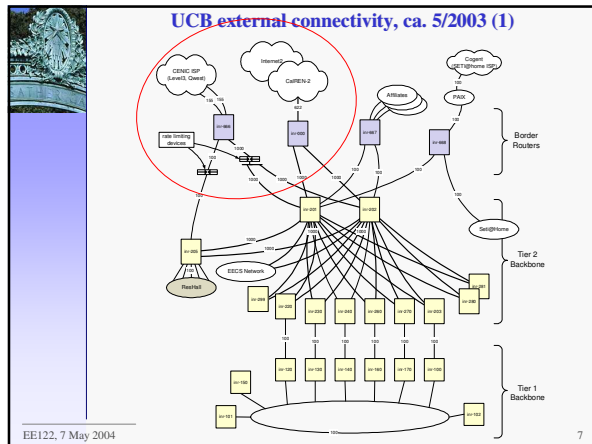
UCB external connectivity, ca. 5/2003 (1)

CENIC ISP (Level3, Qwest)

Internet2

CalREN-2

Cogent (SETI@home ISP)

PAIX

Affiliates

rate limiting devices

100

100

622

100

1000

1000

inr-666

inr-000

inr-667

inr-668

Border Routers

1000

1000

100

100

100

inr-201

inr-202

Seti@home

1000

1000

inr-205

100

100

ResHall

EECS Network

Tier 2 Backbone

inr-299

inr-220

inr-230

inr-240

inr-260

inr-270

inr-203

inr-281

inr-290

100

100

100

100

100

100

inr-150

inr-120

inr-130

inr-140

inr-160

inr-170

inr-100

Tier 1 Backbone

inr-151

inr-152

100

EE122, 7 May 2004

7